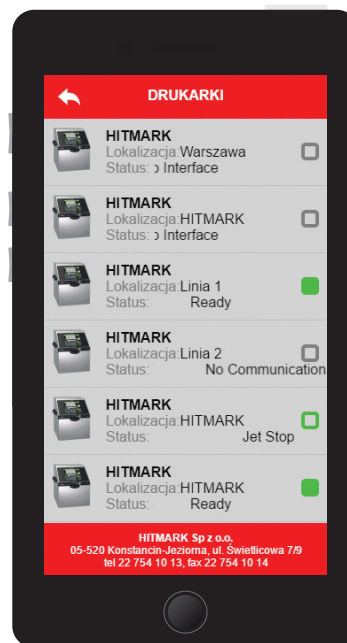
DRUKARKI

HITMARK
Lokalizacja:Warszawa
Status: ɔ Interface

HITMARK
Lokalizacja:HITMARK
Status: ɔ Interface

HITMARK
Lokalizacja:Linia 1
Status: Ready

HITMARK
Lokalizacja:Linia 2
Status: No Communication

HITMARK
Lokalizacja:HITMARK
Status: Jet Stop

HITMARK
Lokalizacja:HITMARK
Status: Ready

HITMARK Sp z o.o.
05-520 Konstancin-Jeziorna, ul. Świetlicowa 7/9
tel 22 754 10 13, fax 22 754 10 14